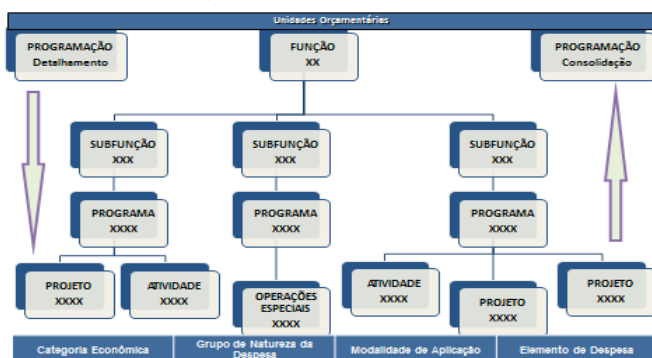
Unidades Orçamentárias

PROGRAMAÇÃO
Detalhamento

FUNÇÃO
XX

PROGRAMAÇÃO
Consolidação

SUBFUNÇÃO
XXX

SUBFUNÇÃO
XXX

SUBFUNÇÃO
XXX

PROGRAMA
XXXX

PROGRAMA
XXXX

PROGRAMA
XXXX

PROJETO
XXXX

ATIVIDADE
XXXX

OPERAÇÕES ESPECIAIS
XXXX

ATIVIDADE
XXXX

PROJETO
XXXX

PROJETO
XXXX

Categoria Econômica | Grupo de Natureza da Despesa | Modalidade de Aplicação | Elemento de Despesa